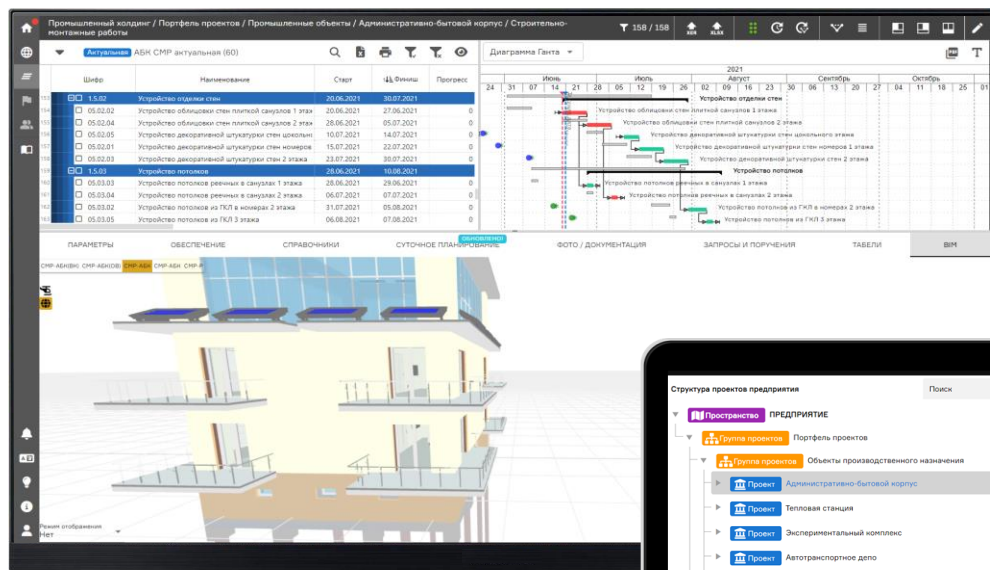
Промышленный холдинг / Портфель проектов / Промышленные объекты / Административно-бытовой корпус / Строительно-монтажные работы

158 / 158

Актуальная АБК СМР актуальная (60)

Диаграмма Ганта

| | Шифр | Наименование | Старт | Финиш | Прогресс |
|---|---|---|---|---|---|
| 152 | 1.5.02 | Устройство отделки стен | 20.06.2021 | 30.07.2021 | 0 |
| 153 | 05.02.02 | Устройство облицовки стен плиткой санузлов 1 этаж | 20.06.2021 | 27.06.2021 | 0 |
| 154 | 05.02.04 | Устройство облицовки стен плиткой санузлов 2 этаж | 28.06.2021 | 05.07.2021 | 0 |
| 155 | 05.02.05 | Устройство декоративной штукатурки стен цокольн | 10.07.2021 | 14.07.2021 | 0 |
| 156 | 05.02.01 | Устройство декоративной штукатурки стен номеров | 15.07.2021 | 22.07.2021 | 0 |
| 157 | 05.02.03 | Устройство декоративной штукатурки стен 2 этажа | 23.07.2021 | 30.07.2021 | 0 |
| 158 | 1.5.03 | Устройство потолков | 28.06.2021 | 10.08.2021 | 0 |
| 159 | 05.03.03 | Устройство потолков реечных в санузлах 1 этажа | 28.06.2021 | 29.06.2021 | 0 |
| 160 | 05.03.04 | Устройство потолков реечных в санузлах 2 этажа | 06.07.2021 | 07.07.2021 | 0 |
| 161 | 05.03.02 | Устройство потолков из ГКЛ в номерах 2 этажа | 31.07.2021 | 05.08.2021 | 0 |
| 162 | 05.03.05 | Устройство потолков из ГКЛ 3 этажа | 06.08.2021 | 07.08.2021 | 0 |

2021
Июнь Июль Август Сентябрь Октябрь
24 31 07 14 21 28 05 12 19 26 02 09 16 23 30 06 13 20 27 04 11 18 25

Устройство отделки стен
Устройство облицовки стен плиткой санузлов 1 этажа
Устройство облицовки стен плиткой санузлов 2 этажа
Устройство декоративной штукатурки стен цокольного этажа
Устройство декоративной штукатурки стен номеров 1 этажа
Устройство декоративной штукатурки стен 2 этажа
Устройство потолков
Устройство потолков реечных в санузлах 1 этажа
Устройство потолков реечных в санузлах 2 этажа
Устройство потолков из ГКЛ в номерах 2 этажа
Устройство потолков из ГКЛ 3 этажа

ПАРАМЕТРЫ ОБЕСПЕЧЕНИЕ СПРАВОЧНИКИ СУТОЧНОЕ ПЛАНИРОВАНИЕ ОБНОВЛЕНО! ФОТО / ДОКУМЕНТАЦИЯ ЗАПРОСЫ И ПОРУЧЕНИЯ ТАБЕЛИ BIM

СМР-АБК(ВК) СМР-АБК(ОВ) СМР-АБК СМР-АБК СМР-Р

Режим отображения
Нет

Структура проектов предприятия
Поиск
Пространство ПРЕДПРИЯТИЕ
Группа проектов Портфель проектов
Группа проектов Объекты производственного назначения
Проект Административно-бытовой корпус
Проект Тепловая станция
Проект Экспериментальный комплекс
Проект Автотранспортное депо